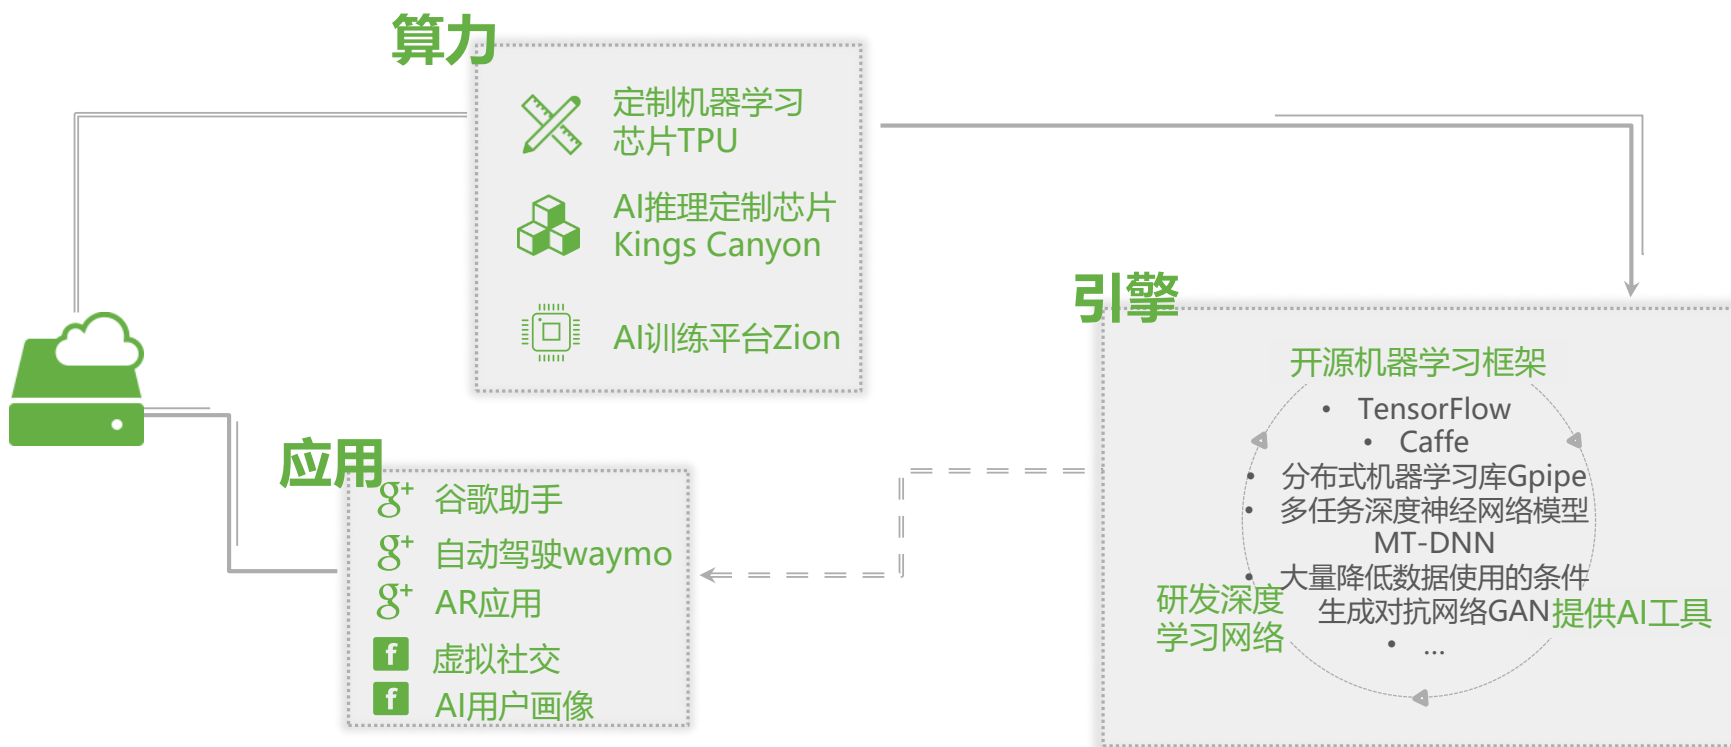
算力

定制机器学习芯片TPU

AI推理定制芯片 Kings Canyon

AI训练平台Zion

引擎

开源机器学习框架

• TensorFlow
• Caffe
• 分布式机器学习库Gpipe
• 多任务深度神经网络模型 MT-DNN
• 大量降低数据使用的条件生成对抗网络GAN
• ...

研发深度学习网络

提供AI工具

应用

g⁺ 谷歌助手
g⁺ 自动驾驶waymo
g⁺ AR应用
f 虚拟社交
f AI用户画像